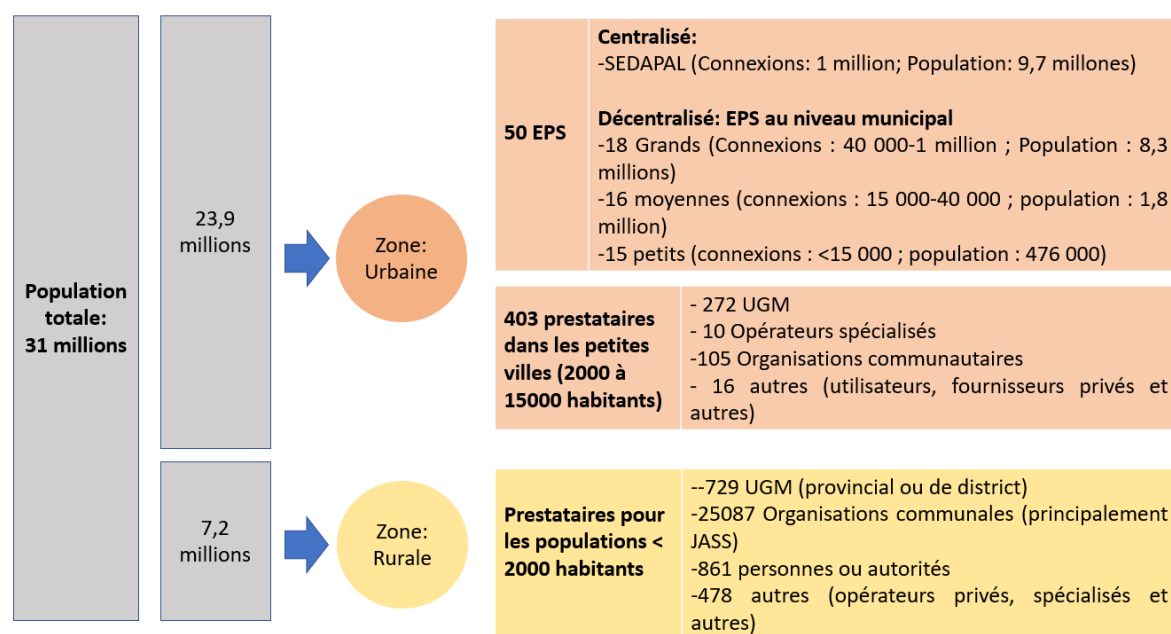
Population totale: 31 millions

23,9 millions

Zone: Urbaine

| 50 EPS | Centralisé: -SEDAPAL (Connexions: 1 million; Population: 9,7 millones) Décentralisé: EPS au niveau municipal -18 Grands (Connexions : 40 000-1 million ; Population : 8,3 millions) -16 moyennes (connexions : 15 000-40 000 ; population : 1,8 million) -15 petits (connexions : <15 000 ; population : 476 000) |
|---|---|

| 403 prestataires dans les petites villes (2000 à 15000 habitants) | - 272 UGM - 10 Opérateurs spécialisés -105 Organisations communautaires - 16 autres (utilisateurs, fournisseurs privés et autres) |
|---|---|

7,2 millions

Zone: Rurale

| Prestataires pour les populations < 2000 habitants | --729 UGM (provincial ou de district) -25087 Organisations communales (principalement JASS) -861 personnes ou autorités -478 autres (opérateurs privés, spécialisés et autres) |
|---|---|